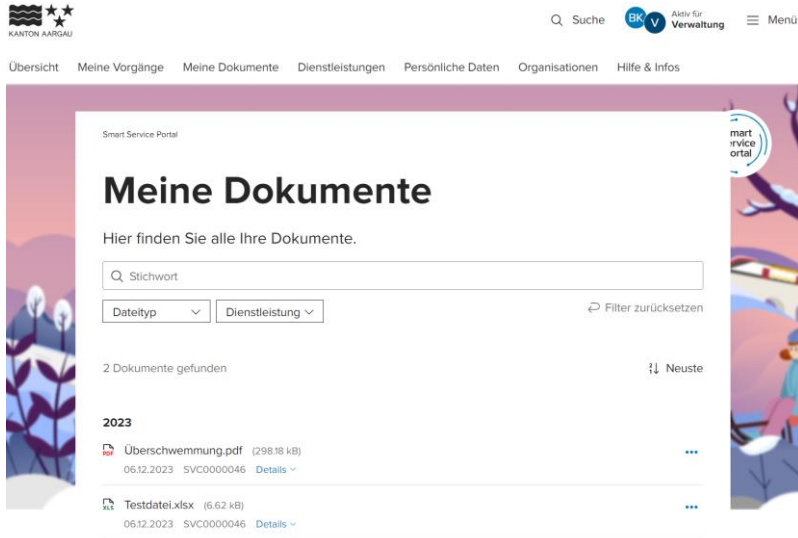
KANTON AARGAU

Suche

BK V Aktiv für Verwaltung

Menü

Übersicht Meine Vorgänge Meine Dokumente Dienstleistungen Persönliche Daten Organisationen Hilfe & Infos

Smart Service Portal

mart ervice ortal

# Meine Dokumente

Hier finden Sie alle Ihre Dokumente.

Stichwort

Dateityp

Dienstleistung

Filter zurücksetzen

2 Dokumente gefunden

Neuste

2023

Überschwemmung.pdf (298.18 kB)
06.12.2023 SVC0000046 Details

Testdatei.xlsx (6.62 kB)
06.12.2023 SVC0000046 Details